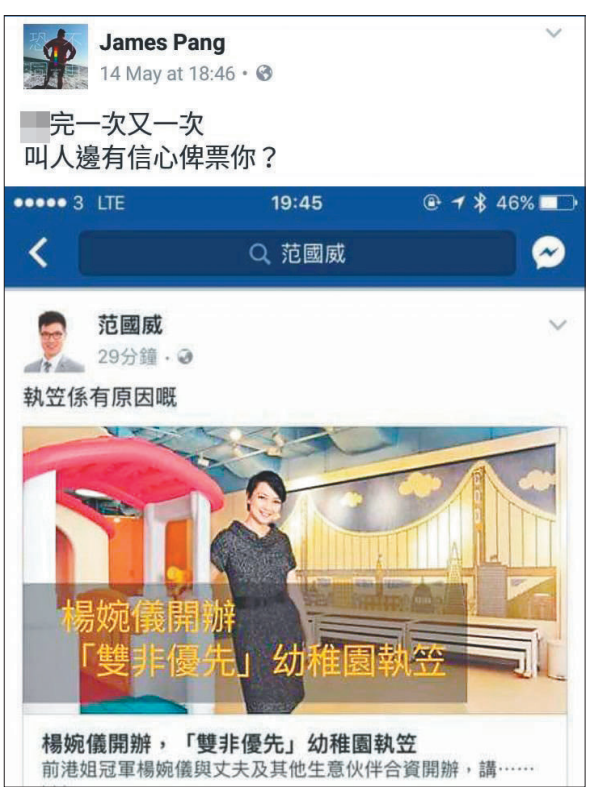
James Pang
14 May at 18:46 ·

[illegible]完一次又一次
叫人邊有信心俾票你？

●●●●● 3 LTE 19:45 46%

范國威

范國威
29分鐘 ·

執笠係有原因嘅

楊婉儀開辦
「雙非優先」幼稚園執笠

楊婉儀開辦，「雙非優先」幼稚園執笠
前港姐冠軍楊婉儀與丈夫及其他生意伙伴合資開辦，講……